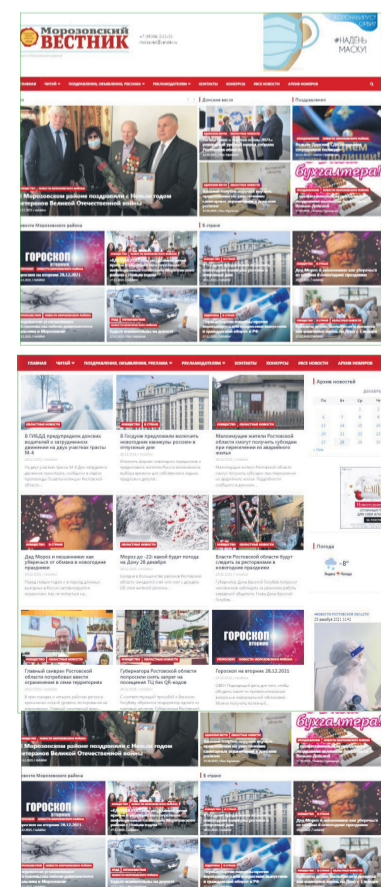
Морозовский ВЕСТНИК

#НАДЕНЬ МАСКУ!

ГЛАВНАЯ ЧИТАЙ ПОДПИСКА, ОБЪЯВЛЕНИЯ, РЕКЛАМА РЕКЛАМОДАТЕЛЯМ КОНТАКТЫ КОНКУРСЫ ИНСЕ НОВОСТИ АРХИВ НОМЕРОВ

Донские вести

Поздравляем!

В Морозовском районе поздравили с Новым годом ветеранов Великой Отечественной войны

бухгалтера!

Новости Морозовского района

В стране

ГОРОСКОП

ГЛАВНАЯ ЧИТАЙ ПОДПИСКА, ОБЪЯВЛЕНИЯ, РЕКЛАМА РЕКЛАМОДАТЕЛЯМ КОНТАКТЫ КОНКУРСЫ ИНСЕ НОВОСТИ АРХИВ НОМЕРОВ

Архив новостей

В ГИБДД предупредили донских водителей о затрудненном движении на двух участках трассы М-4

В Госдуме предложили включить новогодние каникулы россиян в отпускные дни

Малоимущие жители Ростовской области смогут получить субсидии при переселении из аварийного жилья

Дед Мороз и мошенники: как уберечься от обмана в новогодние праздники

Мороз до -22: какой будет погода на Дону 28 декабря

Власти Ростовской области будут следить за ресторанами в новогодние праздники

Погода

-8°

Главный санврач Ростовской области потребовал ввести ограничения в семи территориях

Губернатора Ростовской области попросили снять запрет на посещение ТЦ без QR-кодов

Гороскоп на вторник 28.12.2021

ГОРОСКОП

бухгалтера!

В Морозовском районе поздравили с Новым годом ветеранов Великой Отечественной войны

Новости Морозовского района

В стране

ГОРОСКОП